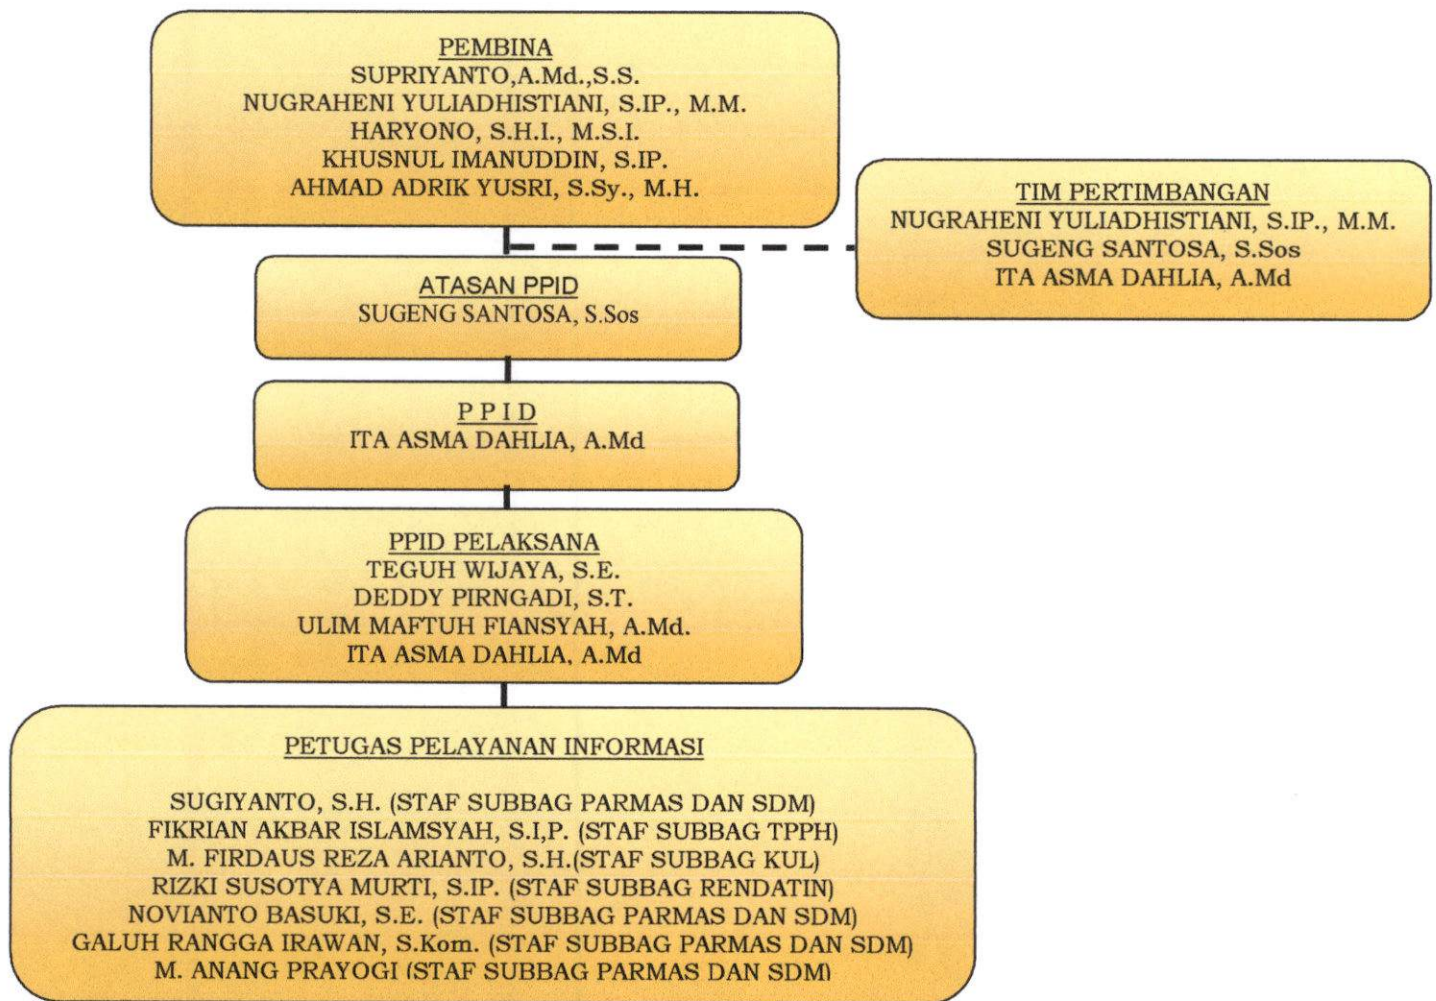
PEMBINA
SUPRIYANTO,A.Md.,S.S.
NUGRAHENI YULIADHISTIANI, S.IP., M.M.
HARYONO, S.H.I., M.S.I.
KHUSNUL IMANUDDIN, S.IP.
AHMAD ADRIK YUSRI, S.Sy., M.H.

TIM PERTIMBANGAN
NUGRAHENI YULIADHISTIANI, S.IP., M.M.
SUGENG SANTOSA, S.Sos
ITA ASMA DAHLIA, A.Md

ATASAN PPID
SUGENG SANTOSA, S.Sos

P P I D
ITA ASMA DAHLIA, A.Md

PPID PELAKSANA
TEGUH WIJAYA, S.E.
DEDDY PIRNGADI, S.T.
ULIM MAFTUH FIANSYAH, A.Md.
ITA ASMA DAHLIA, A.Md

PETUGAS PELAYANAN INFORMASI

SUGIYANTO, S.H. (STAF SUBBAG PARMAS DAN SDM)
FIKRIAN AKBAR ISLAMSYAH, S.I,P. (STAF SUBBAG TPPH)
M. FIRDAUS REZA ARIANTO, S.H.(STAF SUBBAG KUL)
RIZKI SUSOTYA MURTI, S.IP. (STAF SUBBAG RENDATIN)
NOVIANTO BASUKI, S.E. (STAF SUBBAG PARMAS DAN SDM)
GALUH RANGGA IRAWAN, S.Kom. (STAF SUBBAG PARMAS DAN SDM)
M. ANANG PRAYOGI (STAF SUBBAG PARMAS DAN SDM)